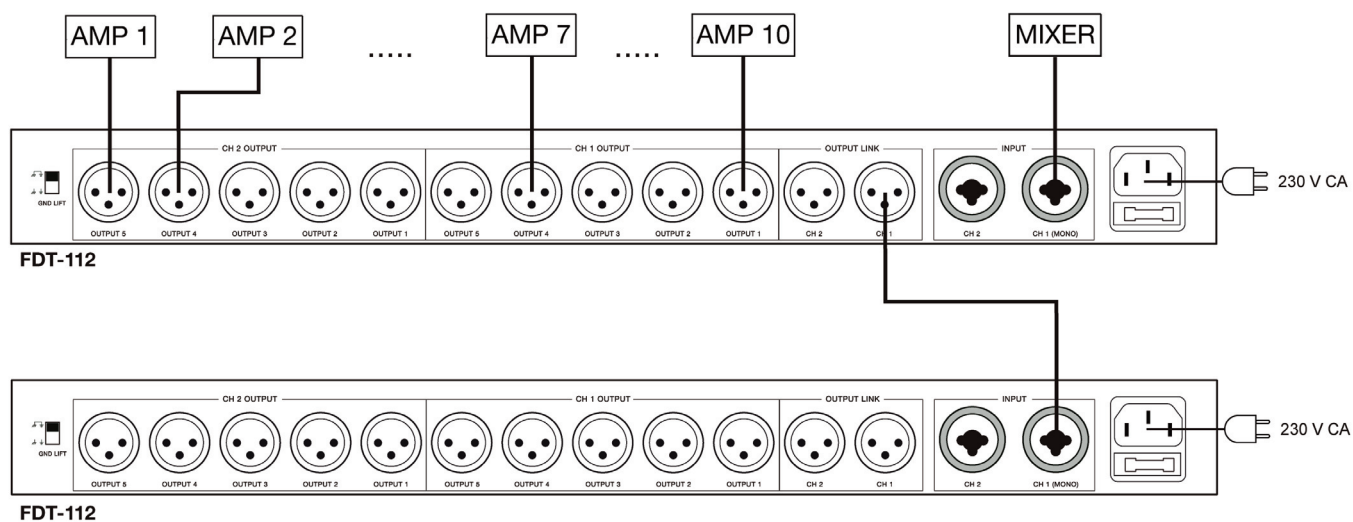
AMP 1 AMP 2 ..... AMP 7 ..... AMP 10 MIXER

GND LIFT

CH 2 OUTPUT

OUTPUT 5 OUTPUT 4 OUTPUT 3 OUTPUT 2 OUTPUT 1

CH 1 OUTPUT

OUTPUT 5 OUTPUT 4 OUTPUT 3 OUTPUT 2 OUTPUT 1

OUTPUT LINK

CH 2 CH 1

INPUT

CH 2 CH 1 (MONO)

230 V CA

FDT-112

GND LIFT

CH 2 OUTPUT

OUTPUT 5 OUTPUT 4 OUTPUT 3 OUTPUT 2 OUTPUT 1

CH 1 OUTPUT

OUTPUT 5 OUTPUT 4 OUTPUT 3 OUTPUT 2 OUTPUT 1

OUTPUT LINK

CH 2 CH 1

INPUT

CH 2 CH 1 (MONO)

230 V CA

FDT-112